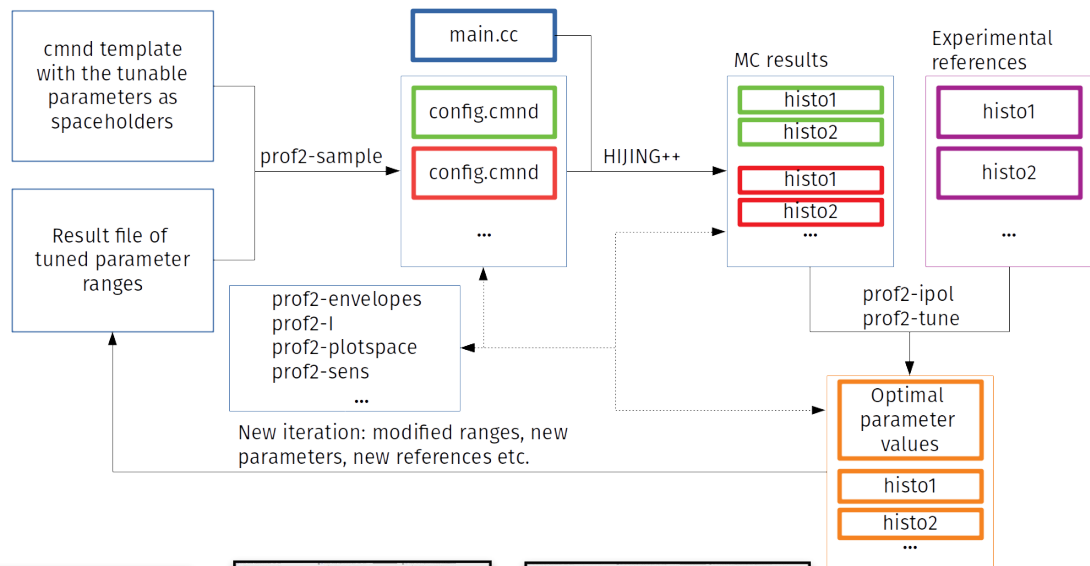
cmnd template with the tunable parameters as spaceholders

Result file of tuned parameter ranges

main.cc

config.cmnd

config.cmnd

...

prof2-sample

HIJING++

MC results

histo1

histo2

histo1

histo2

...

Experimental references

histo1

histo2

...

prof2-envelopes
prof2-I
prof2-plotspace
prof2-sens
...

prof2-ipol
prof2-tune

Optimal parameter values

histo1

histo2

...

New iteration: modified ranges, new parameters, new references etc.